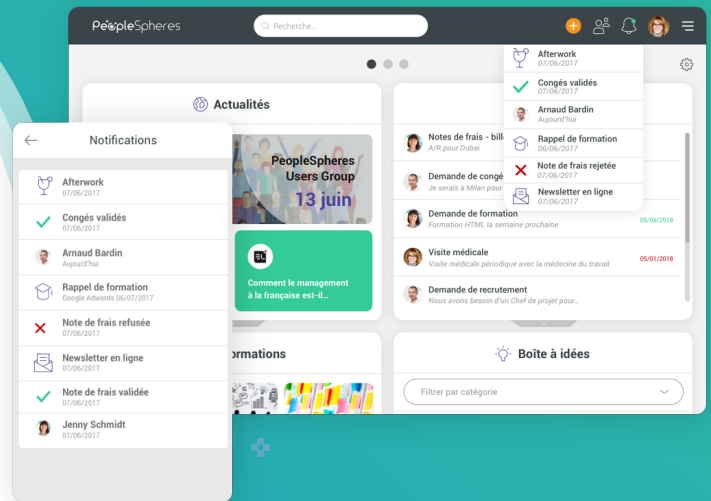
PeopleSpheres

Recherche...

Afterwork
07/06/2017

Congés validés
07/06/2017

Arnaud Bardin
Aujourd'hui

Rappel de formation
06/06/2017

Note de frais rejetée
07/06/2017

Newsletter en ligne
07/06/2017

Actualités

PeopleSpheres Users Group
13 juin

Comment le management à la française est-il...

Notes de frais - bill
A/R pour Dubai

Demande de congé
Je serais à Milan pour

Demande de formation
Formation HTML la semaine prochaine
06/06/2018

Visite médicale
Visite médicale périodique avec la médecine du travail
05/01/2018

Demande de recrutement
Nous avons besoin d'un Chef de projet pour...

ormations

Boîte à idées

Filtrer par catégorie

Notifications

Afterwork
07/06/2017

Congés validés
07/06/2017

Arnaud Bardin
Aujourd'hui

Rappel de formation
Google Adwords 06/07/2017

Note de frais refusée
07/06/2017

Newsletter en ligne
07/06/2017

Note de frais validée
07/06/2017

Jenny Schmidt
07/06/2017